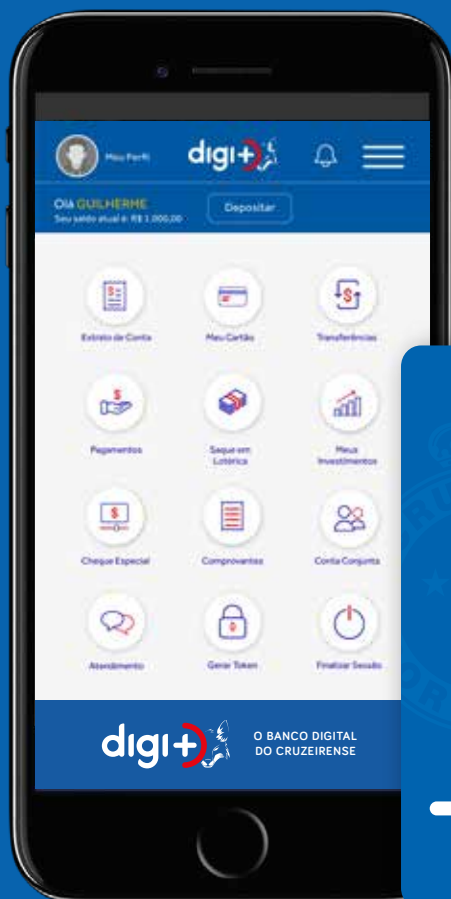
Meu Perfil

digi+

Olá GUILHERME
Seu saldo atual é: R$ 1.000,00

Depositar

Extrato de Conta

Meu Cartão

Transferências

Pagamentos

Saque em Lotérica

Meus Investimentos

Cheque Especial

Comprovantes

Conta Conjunta

Atendimento

Gerar Token

Finalizar Sessão

digi+

O BANCO DIGITAL DO CRUZEIRENSE